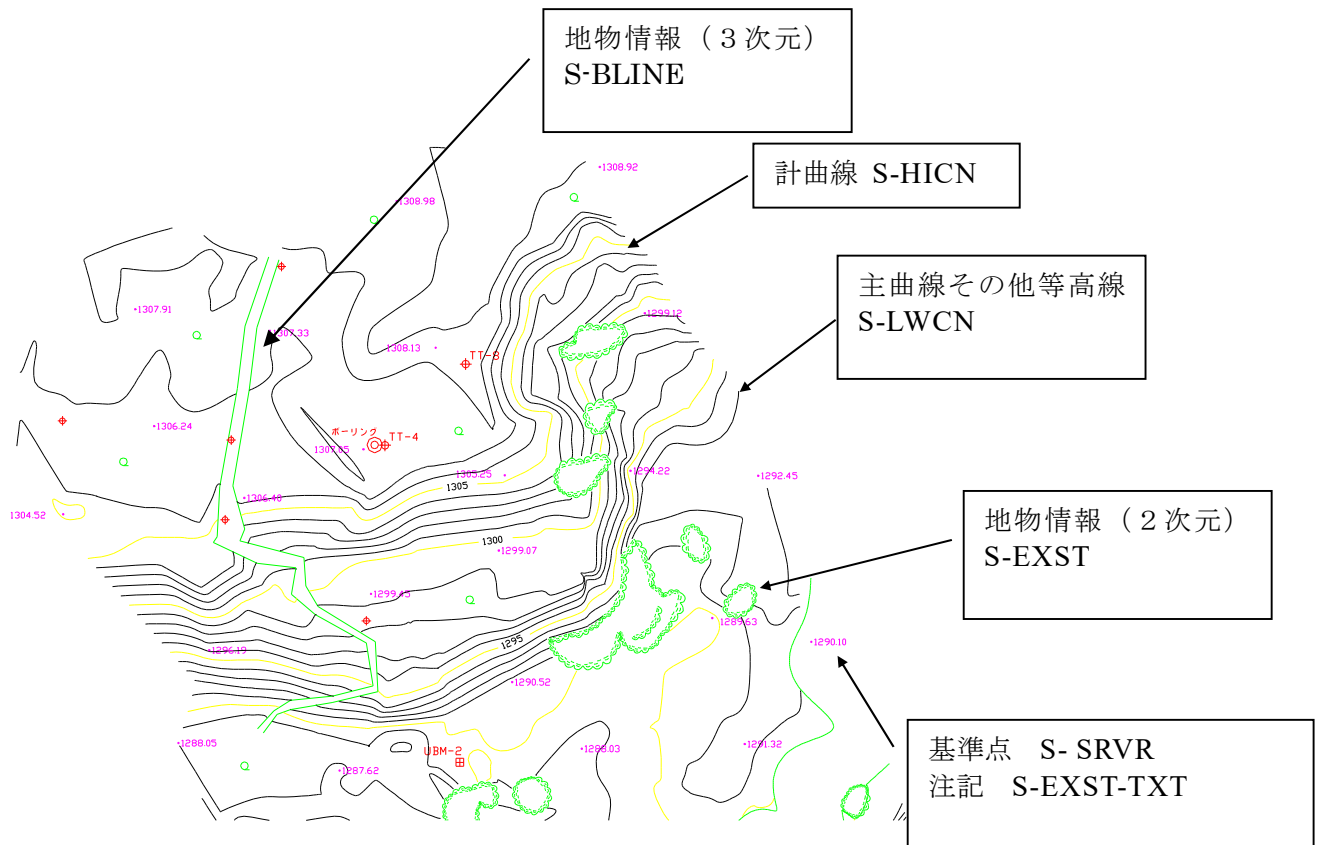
地物情報（３次元）
S-BLINE

計曲線 S-HICN

主曲線その他等高線
S-LWCN

地物情報（２次元）
S-EXST

基準点　S- SRVR
注記　S-EXST-TXT

1308.92
1308.98
1307.91
1307.33
1308.13
TT-8
1299.12
ボーリング
TT-4
1306.24
1307.95
1305.25
1305
1294.22
1292.45
1304.52
1306.48
1300
1299.07
1299.45
1289.63
1290.10
1295
1296.19
1290.52
1288.05
UBM-2
1288.03
1291.32
1287.62